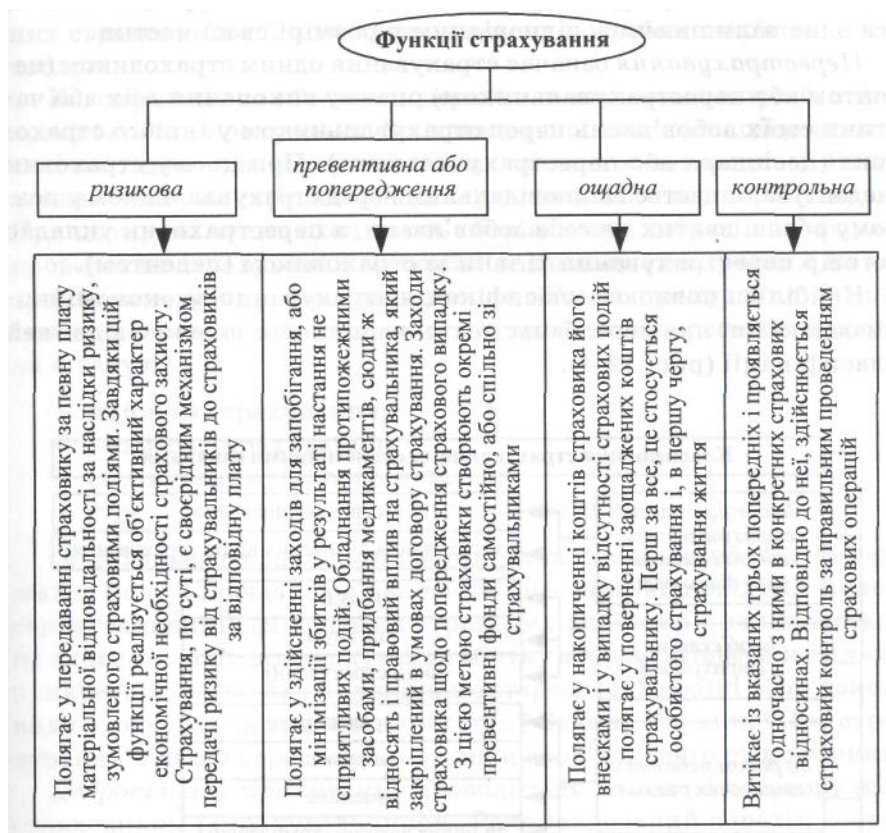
Функції страхування

ризикова

превентивна або попередження

ощадна

контрольна

Полягає у передаванні страховику за певну плату матеріальної відповідальності за наслідки ризику, зумовленого страховими подіями. Завдяки цій функції реалізується об'єктивний характер економічної необхідності страхового захисту. Страхування, по суті, є своєрідним механізмом передачі ризику від страхувальників до страховиків за відповідну плату

Полягає у здійсненні заходів для запобігання, або мінімізації збитків у результаті настання несприятливих подій. Обладнання протипожежними засобами, придбання медикаментів, сюди ж віднесуть правовий вплив на страхувальника, який закріплений в умовах договору страхування. Заходи страховика щодо попередження страхового випадку. З цією метою страховики створюють окремі превентивні фонди самостійно, або спільно зі страхувальниками

Полягає у накопиченні коштів страховика його внесками і у випадку відсутності страхових подій полягає у поверненні заощаджених коштів страхувальнику. Перш за все, це стосується особистого страхування і, в першу чергу, страхування життя

Витікає із вказаних трьох попередніх і проявляється одночасно з ними в конкретних страхових відносинах. Відповідно до неї, здійснюється страховий контроль за правильним проведенням страхових операцій